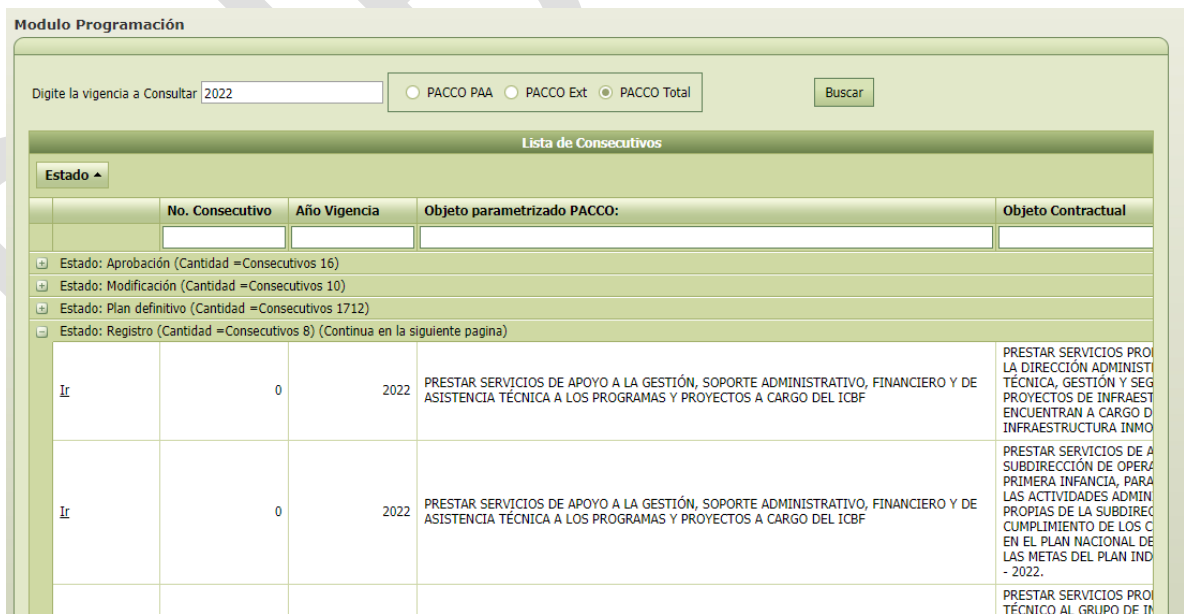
Modulo Programación

Digite la vigencia a Consultar 2022

PACCO PAA PACCO Ext PACCO Total

Buscar

Lista de Consecutivos

Estado

| | No. Consecutivo | Año Vigencia | Objeto parametrizado PACCO: | Objeto Contractual |
|---|---|---|---|---|

Estado: Aprobación (Cantidad =Consecutivos 16)
Estado: Modificación (Cantidad =Consecutivos 10)
Estado: Plan definitivo (Cantidad =Consecutivos 1712)
Estado: Registro (Cantidad =Consecutivos 8) (Continua en la siguiente pagina)

| | No. Consecutivo | Año Vigencia | Objeto parametrizado PACCO: | Objeto Contractual |
|---|---|---|---|---|
| Ir | 0 | 2022 | PRESTAR SERVICIOS DE APOYO A LA GESTIÓN, SOPORTE ADMINISTRATIVO, FINANCIERO Y DE ASISTENCIA TÉCNICA A LOS PROGRAMAS Y PROYECTOS A CARGO DEL ICBF | PRESTAR SERVICIOS PRO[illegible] LA DIRECCIÓN ADMINIST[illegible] TÉCNICA, GESTIÓN Y SEG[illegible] PROYECTOS DE INFRAEST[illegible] ENCUENTRAN A CARGO D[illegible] INFRAESTRUCTURA INMO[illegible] |
| Ir | 0 | 2022 | PRESTAR SERVICIOS DE APOYO A LA GESTIÓN, SOPORTE ADMINISTRATIVO, FINANCIERO Y DE ASISTENCIA TÉCNICA A LOS PROGRAMAS Y PROYECTOS A CARGO DEL ICBF | PRESTAR SERVICIOS DE A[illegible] SUBDIRECCIÓN DE OPERA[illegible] PRIMERA INFANCIA, PARA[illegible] LAS ACTIVIDADES ADMIN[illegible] PROPIAS DE LA SUBDIREC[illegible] CUMPLIMIENTO DE LOS C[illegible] EN EL PLAN NACIONAL DE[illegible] LAS METAS DEL PLAN IND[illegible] - 2022. |
| | | | | PRESTAR SERVICIOS PRO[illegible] TÉCNICO AL GRUPO DE IN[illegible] |